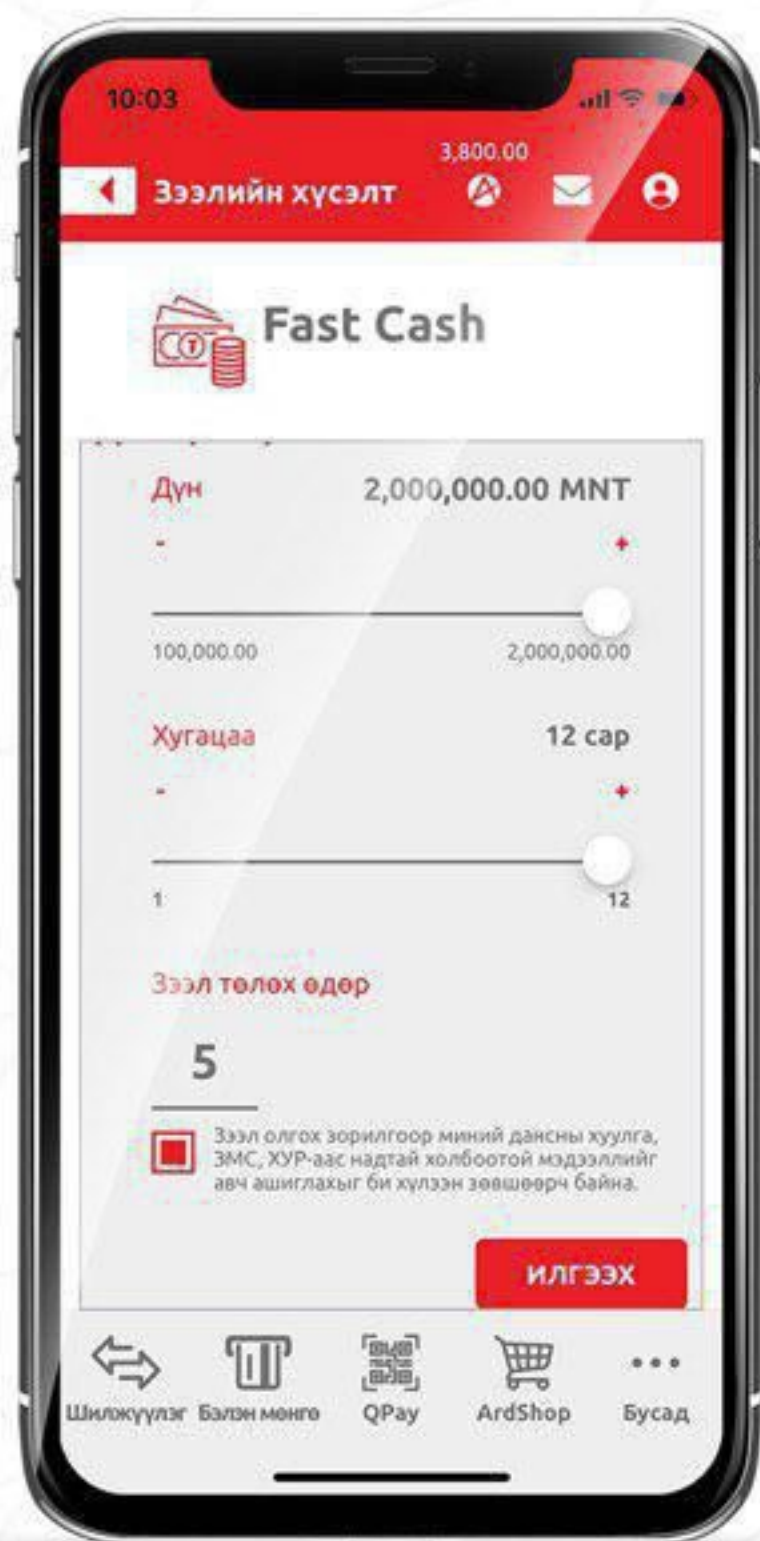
10:03

3,800.00

Зээлийн хүсэлт

Fast Cash

Дүн 2,000,000.00 MNT

-

+

100,000.00 2,000,000.00

Хугацаа 12 сар

-

+

1 12

Зээл төлөх өдөр

5

Зээл олгох зорилгоор миний дансны хуулга, ЗМС, ХУР-аас надтай холбоотой мэдээллийг авч ашиглахыг би хүлээн зөвшөөрч байна.

ИЛГЭЭХ

Шилжүүлэг Бэлэн мөнгө QPay ArdShop Бусад